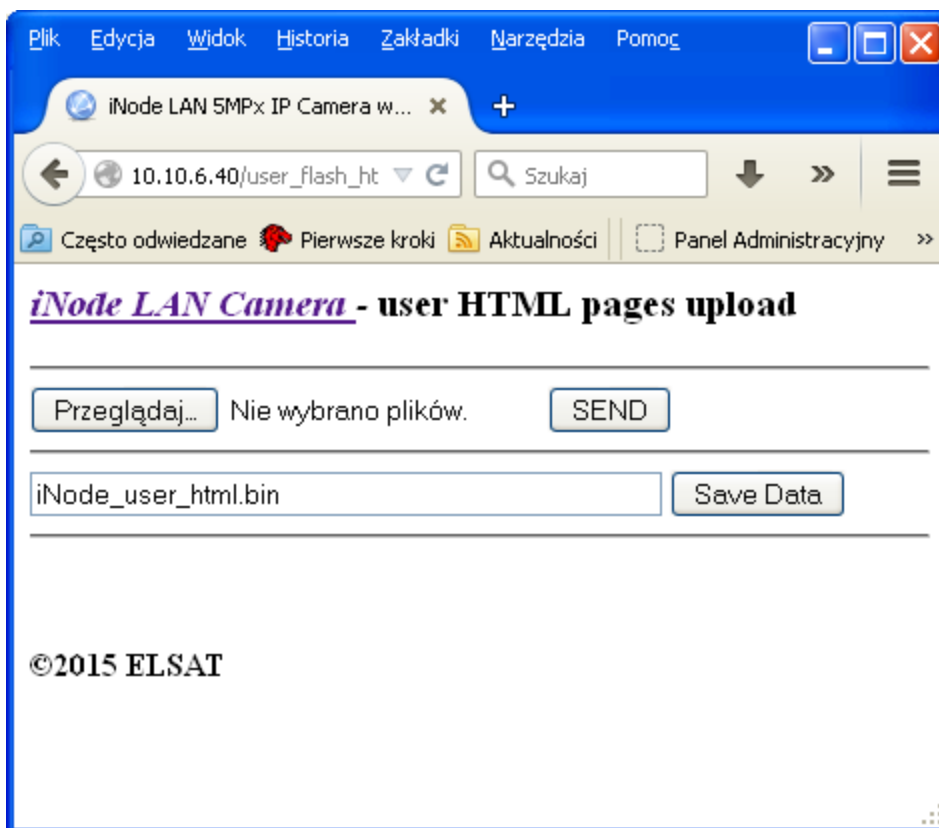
Plik Edycja Widok Historia Zakładki Narzędzia Pomoc

iNode LAN 5MPx IP Camera w... ×

10.10.6.40/user_flash_ht

Szukaj

Często odwiedzane Pierwsze kroki Aktualności Panel Administracyjny »

iNode LAN Camera - user HTML pages upload

Przeglądaj... Nie wybrano plików. SEND

iNode_user_html.bin Save Data

©2015 ELSAT